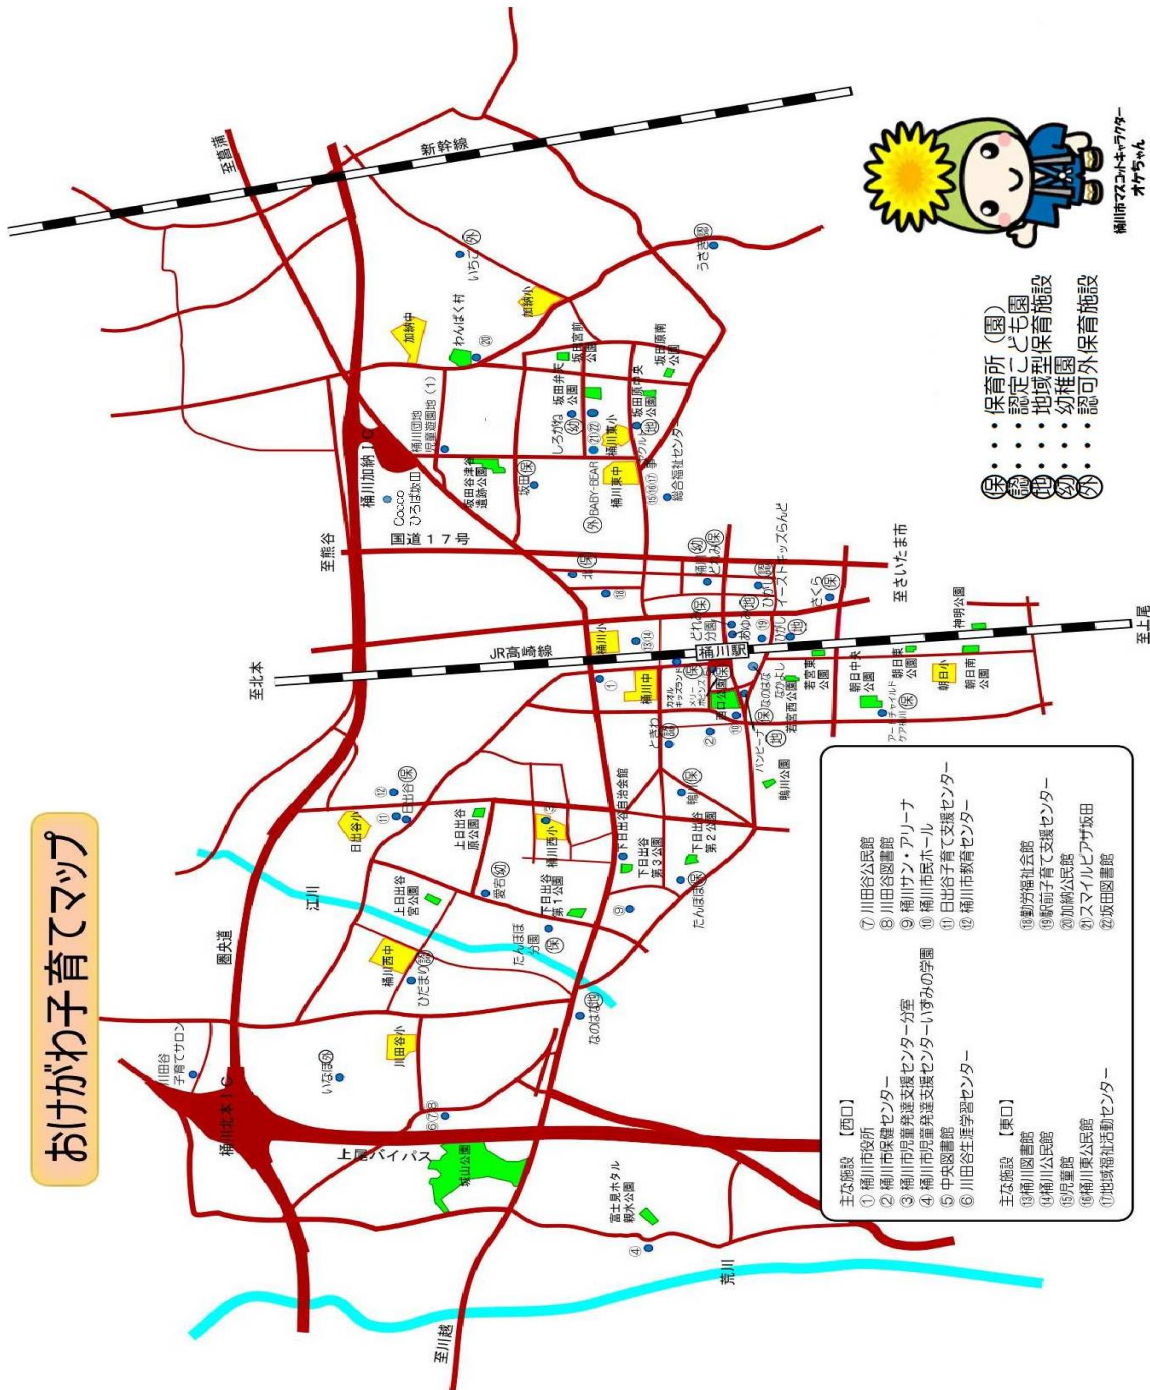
おけがわ子育てマップ

桶川市マスコットキャラクター オケちゃん

(保)・・・保育所（園）
(認)・・・認定こども園
(地)・・・地域型保育施設
(幼)・・・幼稚園
(外)・・・認可外保育施設

主な施設 【西口】
① 桶川市役所
② 桶川市保健センター
③ 桶川市児童発達支援センター分室
④ 桶川市児童発達支援センターいずみの学園
⑤ 中央図書館
⑥ 川田谷生涯学習センター
⑦ 川田谷公民館
⑧ 川田谷図書館
⑨ 桶川サン・アリーナ
⑩ 桶川市民ホール
⑪ 日出谷子育て支援センター
⑫ 桶川市教育センター

主な施設 【東口】
⑬桶川図書館
⑭桶川公民館
⑮児童館
⑯桶川東公民館
⑰地域福祉活動センター
⑱勤労福祉会館
⑲駅前子育て支援センター
⑳加納公民館
㉑スマイルピアザ坂田
㉒坂田図書館

至鴻巣
新幹線
至熊谷
至北本
JR高崎線
至上尾
至さいたま市
至川越
国道17号
圏央道
上尾バイパス
桶川北本IC
桶川加納IC
江川
荒川
桶川駅
Cocco ひろば坂田
加納中
加納小
わんぱく村
いちご(外)
うさぎ(保)
坂田宮前公園
坂田原南公園
坂田弁天公園
しろがね(幼)
坂田原中央公園
桶川東小
桶川東中
(地)ベルル
総合福祉センター
(外)BABY-BEAR
坂田(保)
坂田谷津遺跡公園
桶川団地児童遊園地（1）
桶川(幼)
どんぐり(保)
イーストキッズらんど
ひかり(保)
さくら(保)
神明公園
とねっこ(保)
みずほ(地)
ひがし(地)
桶川小
若宮東公園
若宮西公園
朝日中央公園
朝日東公園
朝日小
朝日南公園
アーチャイルドケア桶川(保)
カオルキッズランド
メリーポピンズ
なのはなひかる(地)
パンビーノ
北口公園
鴨川公園
ときわ(認)
鴨川(保)
下日出谷第2公園
たんぽぽ(地)
下日出谷第3公園
下日出谷第1公園
日出谷自治会館
桶川西小
上日出谷原公園
日出谷小
日出谷(保)
愛宕(幼)
上日出谷宮公園
たんぽぽ分園(保)
桶川西中
ひだまり(地)
なのはな(地)
川田谷小
いなほ(幼)
川田谷子育てサロン
城山公園
富士見ホタル親水公園